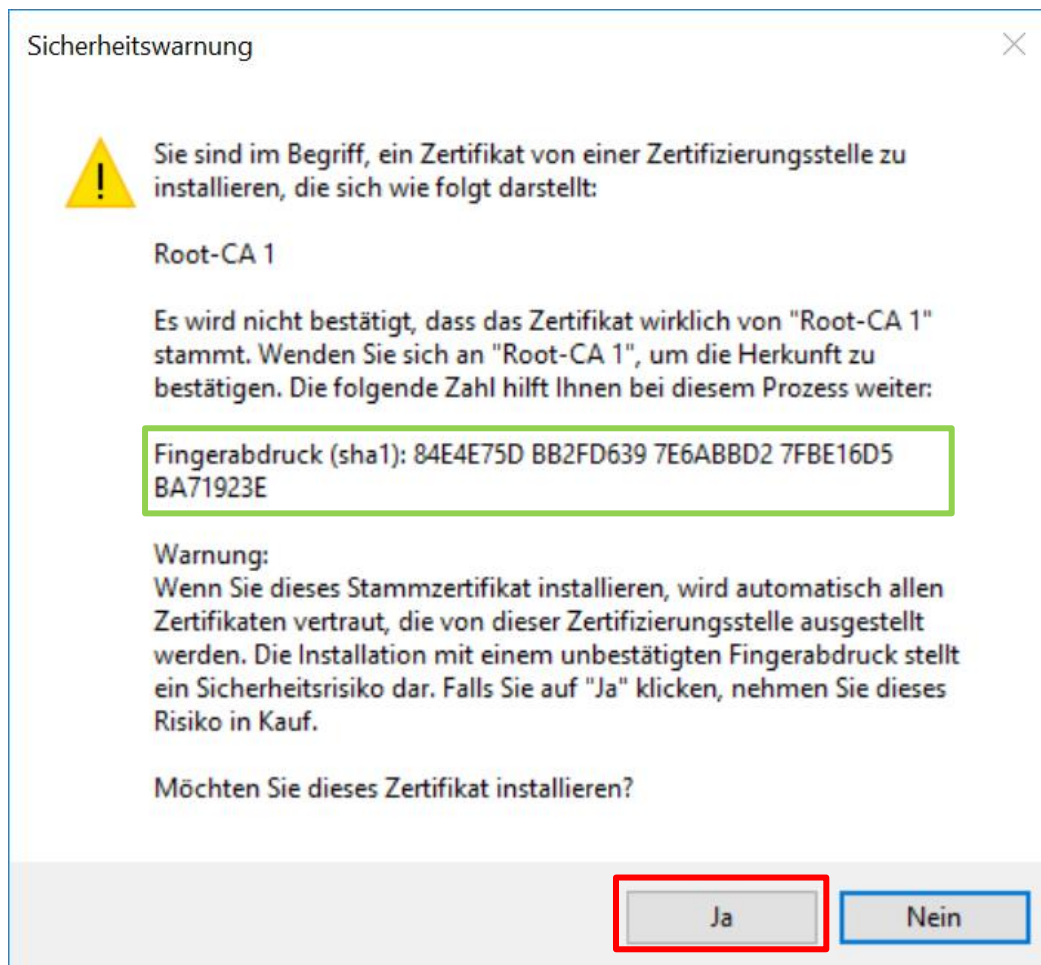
Sicherheitswarnung

Sie sind im Begriff, ein Zertifikat von einer Zertifizierungsstelle zu installieren, die sich wie folgt darstellt:

Root-CA 1

Es wird nicht bestätigt, dass das Zertifikat wirklich von "Root-CA 1" stammt. Wenden Sie sich an "Root-CA 1", um die Herkunft zu bestätigen. Die folgende Zahl hilft Ihnen bei diesem Prozess weiter:

Fingerabdruck (sha1): 84E4E75D BB2FD639 7E6ABBD2 7FBE16D5 BA71923E

Warnung:
Wenn Sie dieses Stammzertifikat installieren, wird automatisch allen Zertifikaten vertraut, die von dieser Zertifizierungsstelle ausgestellt werden. Die Installation mit einem unbestätigten Fingerabdruck stellt ein Sicherheitsrisiko dar. Falls Sie auf "Ja" klicken, nehmen Sie dieses Risiko in Kauf.

Möchten Sie dieses Zertifikat installieren?

Ja
Nein